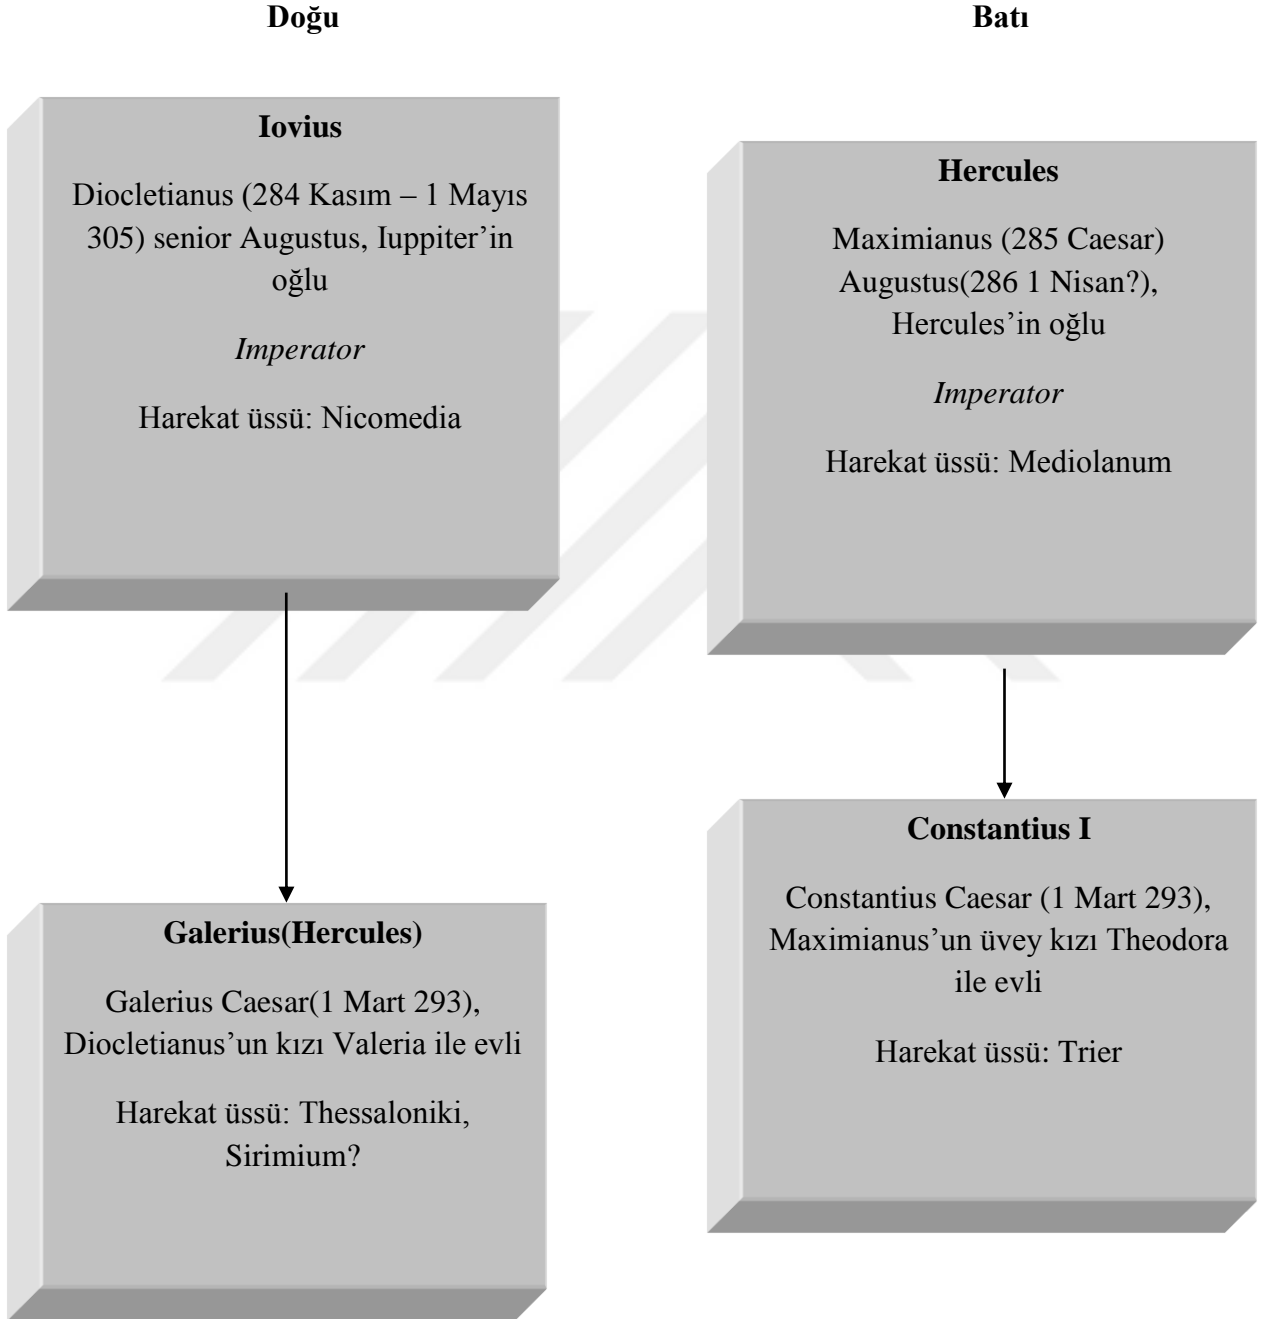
Doğu

Batı

Iovius

Diocletianus (284 Kasım – 1 Mayıs 305) senior Augustus, Iuppiter'in oğlu

Imperator

Harekat üssü: Nicomedia

Hercules

Maximianus (285 Caesar) Augustus(286 1 Nisan?), Hercules'in oğlu

Imperator

Harekat üssü: Mediolanum

Galerius(Hercules)

Galerius Caesar(1 Mart 293), Diocletianus'un kızı Valeria ile evli

Harekat üssü: Thessaloniki, Sirimium?

Constantius I

Constantius Caesar (1 Mart 293), Maximianus'un üvey kızı Theodora ile evli

Harekat üssü: Trier